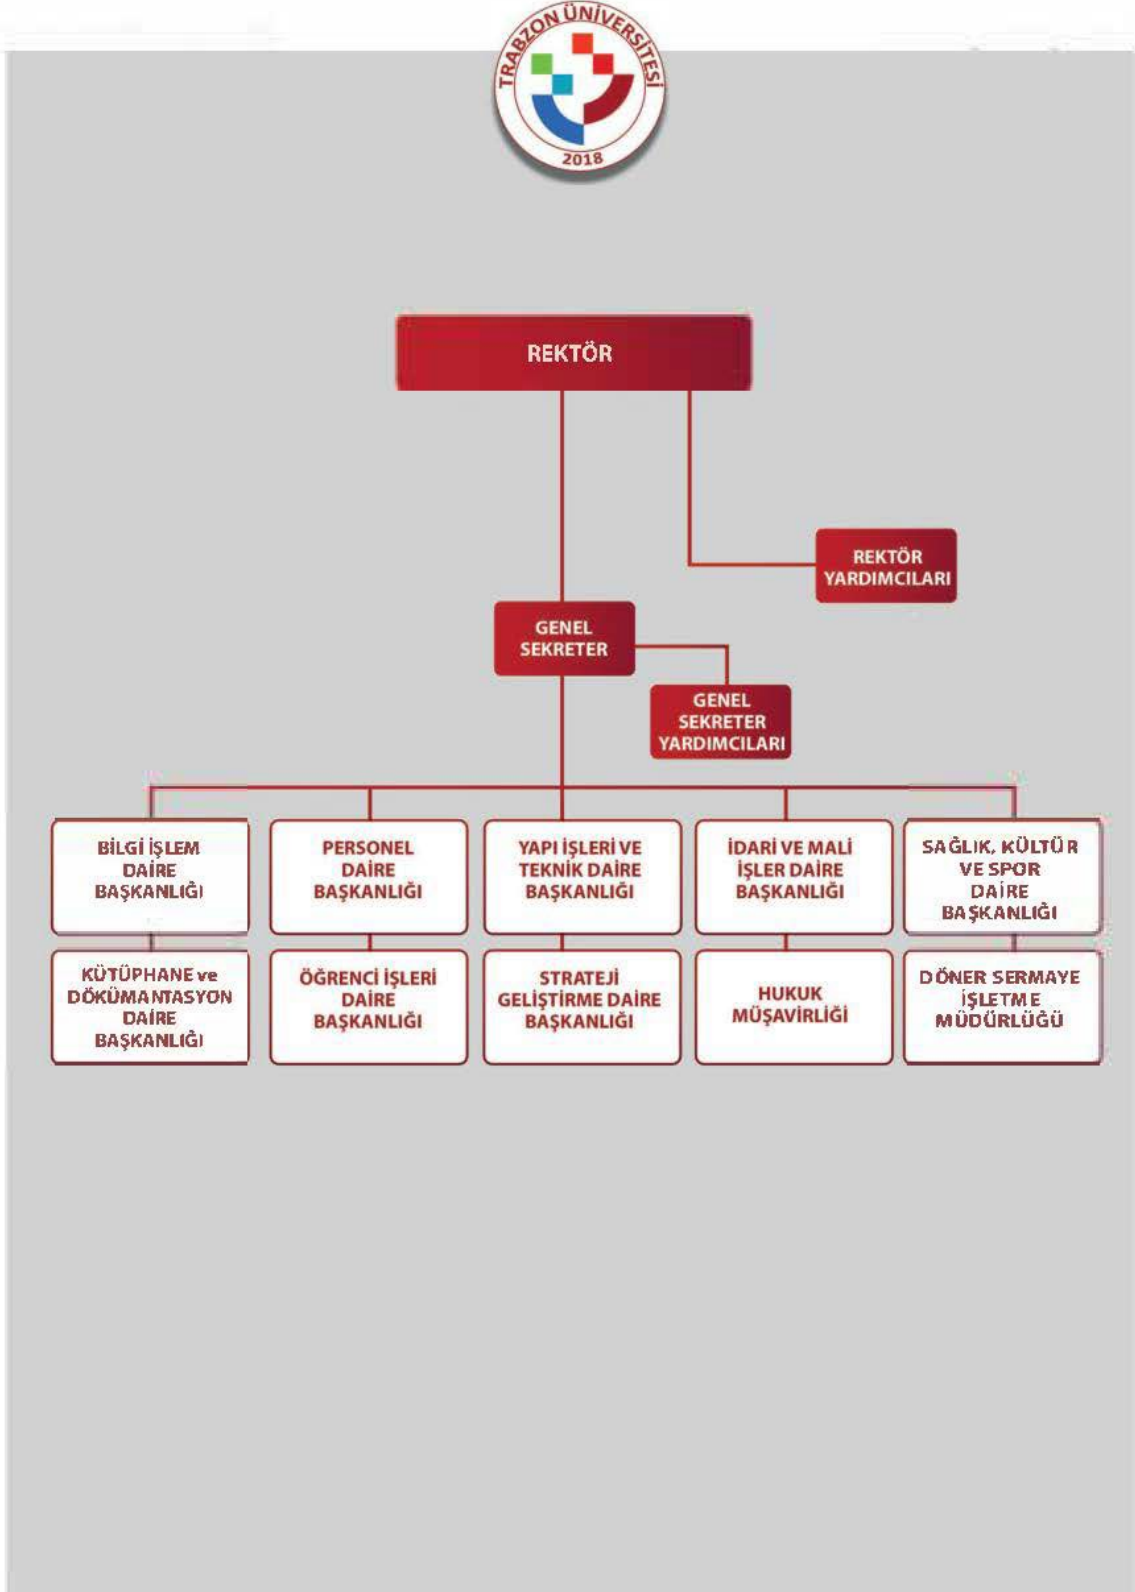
TRABZON ÜNİVERSİTESİ
2018

REKTÖR

REKTÖR YARDIMCILARI

GENEL SEKRETER

GENEL SEKRETER YARDIMCILARI

BİLGİ İŞLEM DAİRE BAŞKANLIĞI

PERSONEL DAİRE BAŞKANLIĞI

YAPI İŞLERİ VE TEKNİK DAİRE BAŞKANLIĞI

İDARİ VE MALİ İŞLER DAİRE BAŞKANLIĞI

SAĞLIK, KÜLTÜR VE SPOR DAİRE BAŞKANLIĞI

KÜTÜPHANE ve DÖKÜMANTASYON DAİRE BAŞKANLIĞI

ÖĞRENCİ İŞLERİ DAİRE BAŞKANLIĞI

STRATEJİ GELİŞTİRME DAİRE BAŞKANLIĞI

HUKUK MÜŞAVİRLİĞİ

DÖNER SERMAYE İŞLETME MÜDÜRLÜĞÜ